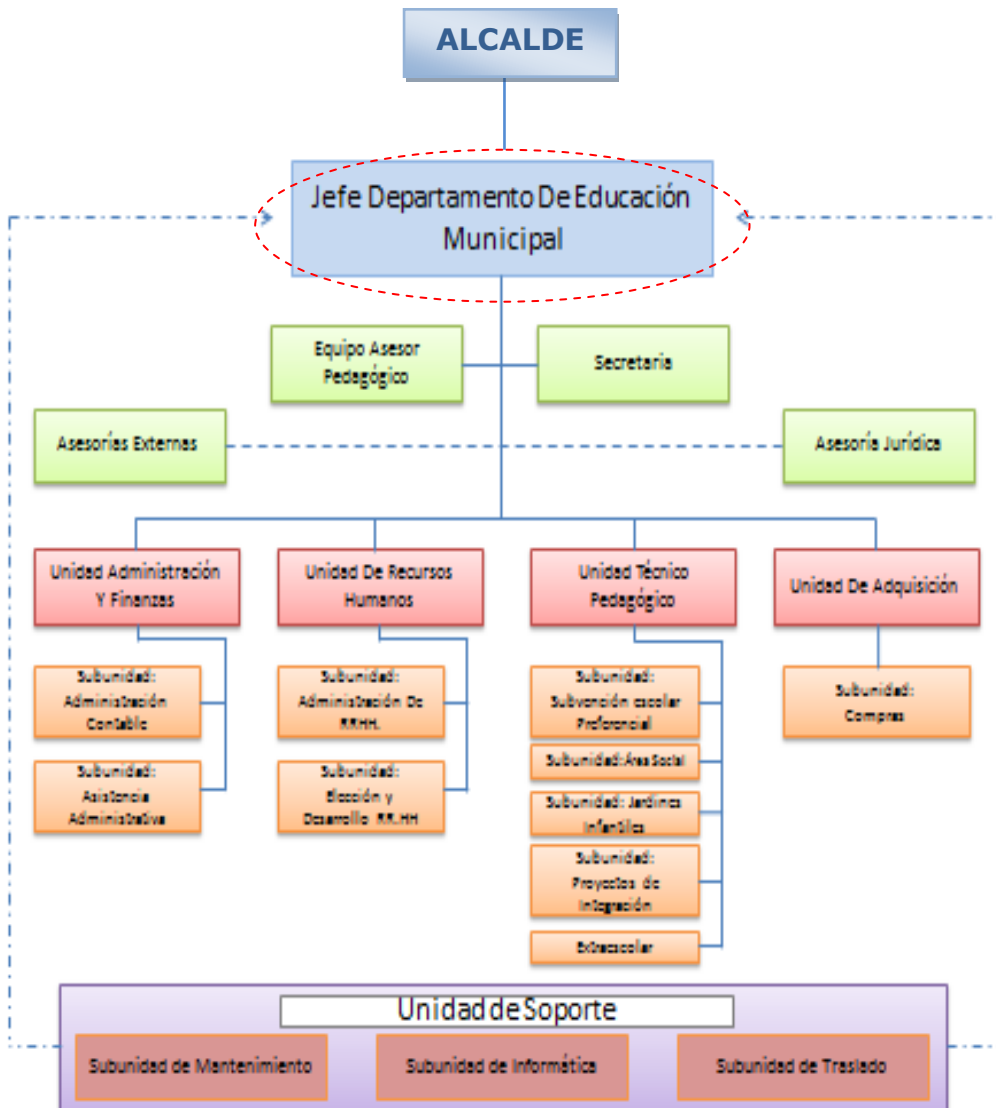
ALCALDE

Jefe Departamento De Educación Municipal

Equipo Asesor Pedagógico

Secretaria

Asesorías Externas

Asesoría Jurídica

Unidad Administración Y Finanzas

Unidad De Recursos Humanos

Unidad Técnico Pedagógico

Unidad De Adquisición

Subunidad: Administración Contable

Subunidad: Asistencia Administrativa

Subunidad: Administración De RRHH.

Subunidad: Elección y Desarrollo RR.HH

Subunidad: Subvención escolar Preferencial

Subunidad: Área Social

Subunidad: Jardines Infantiles

Subunidad: Proyectos de Integración

Extraescolar

Subunidad: Compras

Unidad de Soporte

Subunidad de Mantenimiento

Subunidad de Informática

Subunidad de Traslado